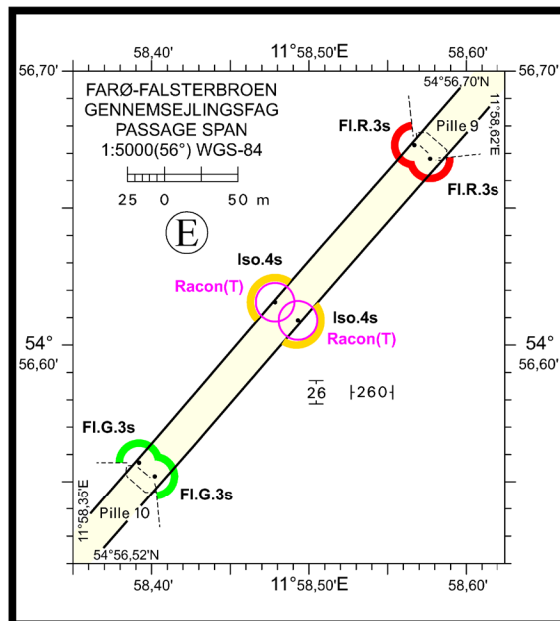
58,40'
11°58,50'E
58,60'
56,70'
56,70'
FARØ-FALSTERBROEN
GENNEMSEJLINGSFAG
PASSAGE SPAN
1:5000(56°) WGS-84
25 0 50 m
E
54°56,70'N
11°58,62'E
Fl.R.3s
Pille 9
Fl.R.3s
Iso.4s
Racon(T)
Iso.4s
Racon(T)
54°
56,60'
54°
56,60'
26
260
Fl.G.3s
Fl.G.3s
11°58,35'E
Pille 10
54°56,52'N
58,40'
11°58,50'E
58,60'